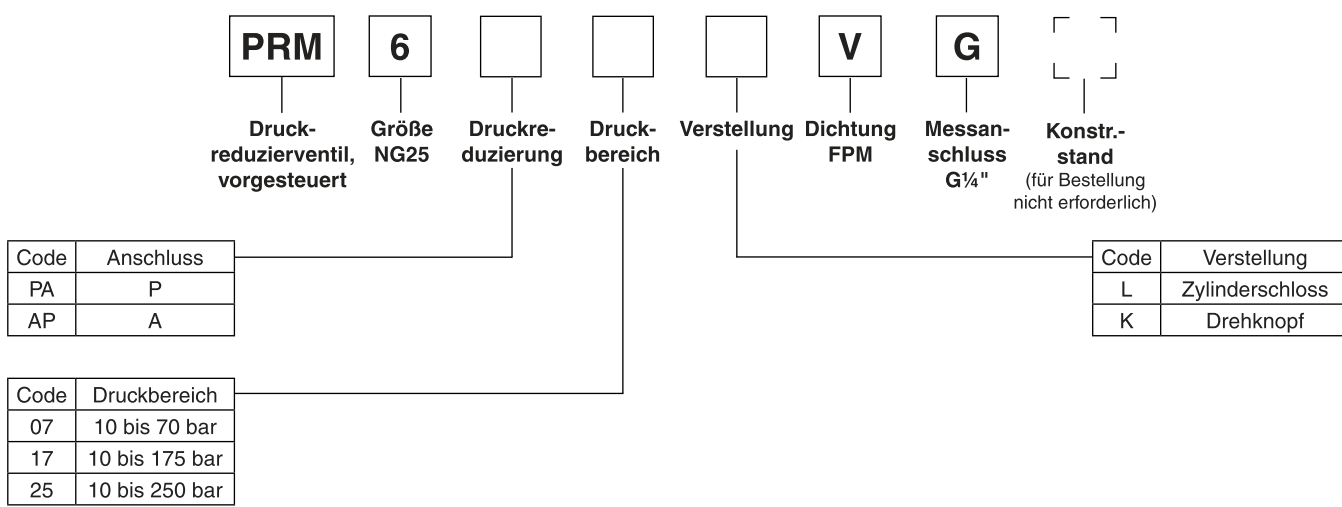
PRM 6 V G

Druckreduzierventil, vorgesteuert

Größe NG25

Druckreduzierung

Druckbereich

Verstellung

Dichtung FPM

Messanschluss G¼"

Konstr.-stand (für Bestellung nicht erforderlich)

| Code | Anschluss |
|---|---|
| PA | P |
| AP | A |

| Code | Verstellung |
|---|---|
| L | Zylinderschloss |
| K | Drehknopf |

| Code | Druckbereich |
|---|---|
| 07 | 10 bis 70 bar |
| 17 | 10 bis 175 bar |
| 25 | 10 bis 250 bar |